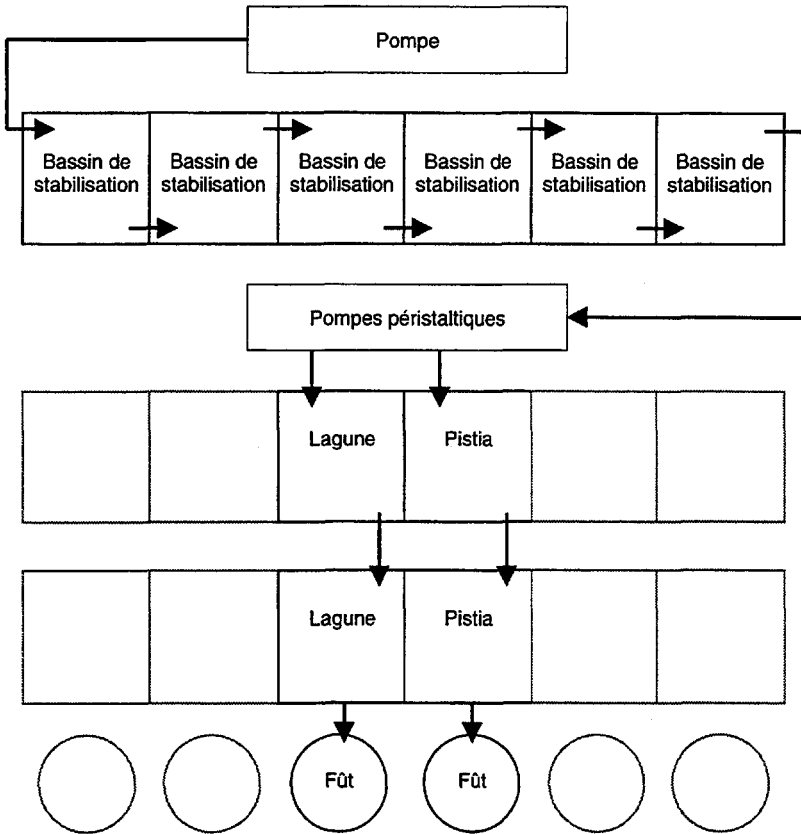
Pompe

Bassin de stabilisation

Bassin de stabilisation

Bassin de stabilisation

Bassin de stabilisation

Bassin de stabilisation

Bassin de stabilisation

Pompes péristaltiques

Lagune

Pistia

Lagune

Pistia

Fût

Fût